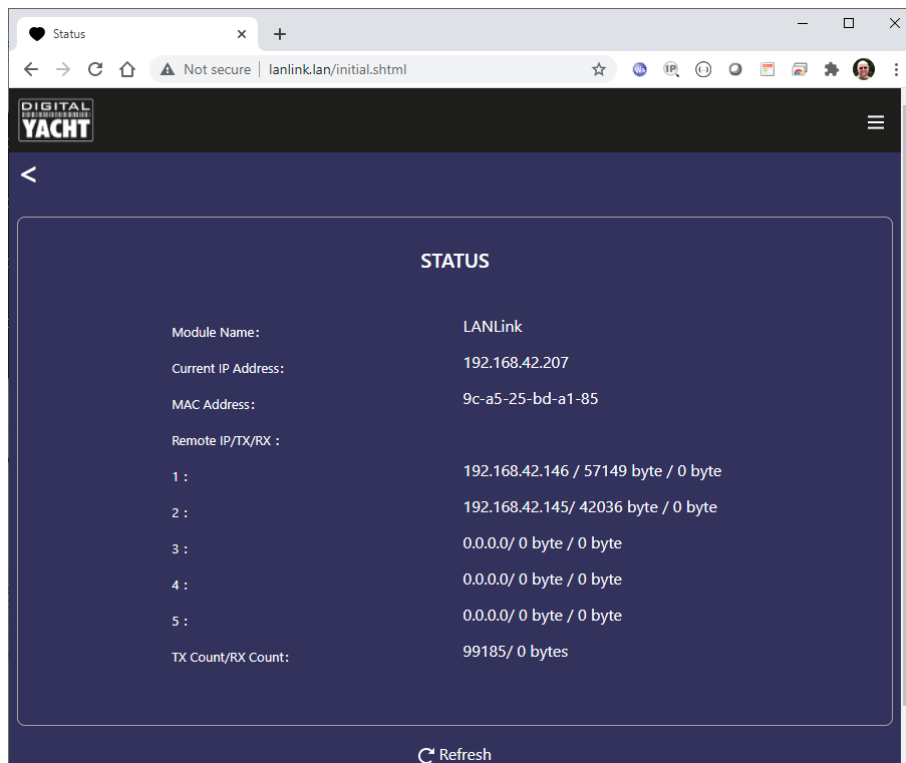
Status
×
+
Not secure | lanlink.lan/initial.shtml

DIGITAL YACHT

<

STATUS

| | |
|---|---|
| Module Name: | LANLink |
| Current IP Address: | 192.168.42.207 |
| MAC Address: | 9c-a5-25-bd-a1-85 |
| Remote IP/TX/RX : | |
| 1 : | 192.168.42.146 / 57149 byte / 0 byte |
| 2 : | 192.168.42.145/ 42036 byte / 0 byte |
| 3 : | 0.0.0.0/ 0 byte / 0 byte |
| 4 : | 0.0.0.0/ 0 byte / 0 byte |
| 5 : | 0.0.0.0/ 0 byte / 0 byte |
| TX Count/RX Count: | 99185/ 0 bytes |

Refresh